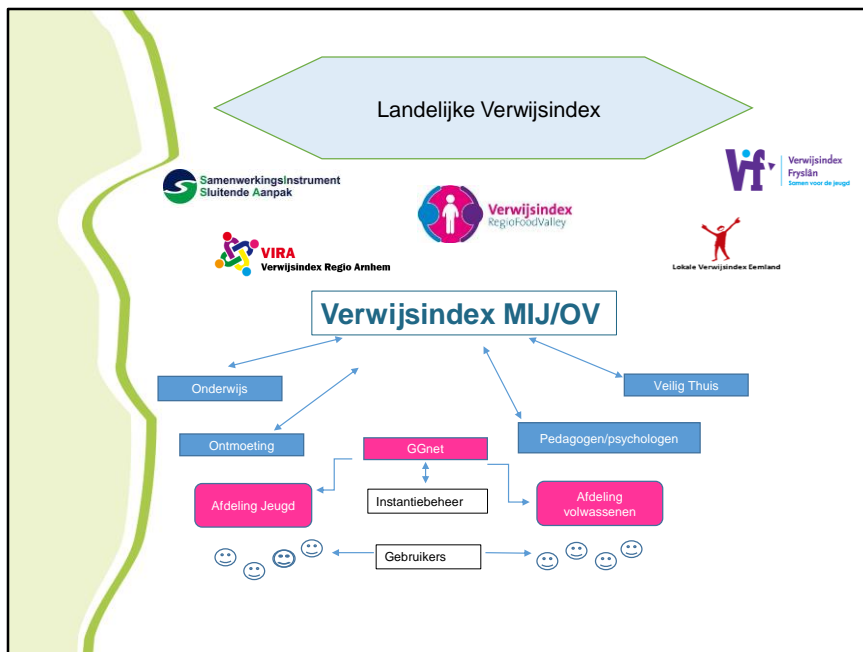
Landelijke Verwijsindex

SamenwerkingsInstrument Sluitende Aanpak

Verwijsindex RegioFoodValley

Verwijsindex Fryslân Samen voor de jeugd

VIRA Verwijsindex Regio Arnhem

Lokale Verwijsindex Eemland

Verwijsindex MIJ/OV

Onderwijs

Veilig Thuis

Ontmoeting

GGnet

Pedagogen/psychologen

Afdeling Jeugd

Instantiebeheer

Afdeling volwassenen

Gebruikers